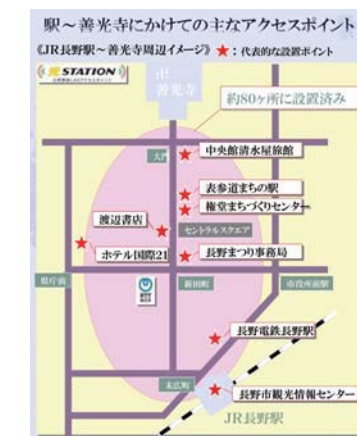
駅～善光寺にかけての主なアクセスポイント

《JR長野駅～善光寺周辺イメージ》★：代表的な設置ポイント

STATION

善光寺

約80ヶ所に設置済み

大門

中央館清水屋旅館

表参道まちの駅

権堂まちづくりセンター

渡辺書店

セントラルスクエア

ホテル国際21

長野まつり事務局

県庁前

新田町

市役所前

長野電鉄長野駅

末広町

長野市観光情報センター

JR長野駅